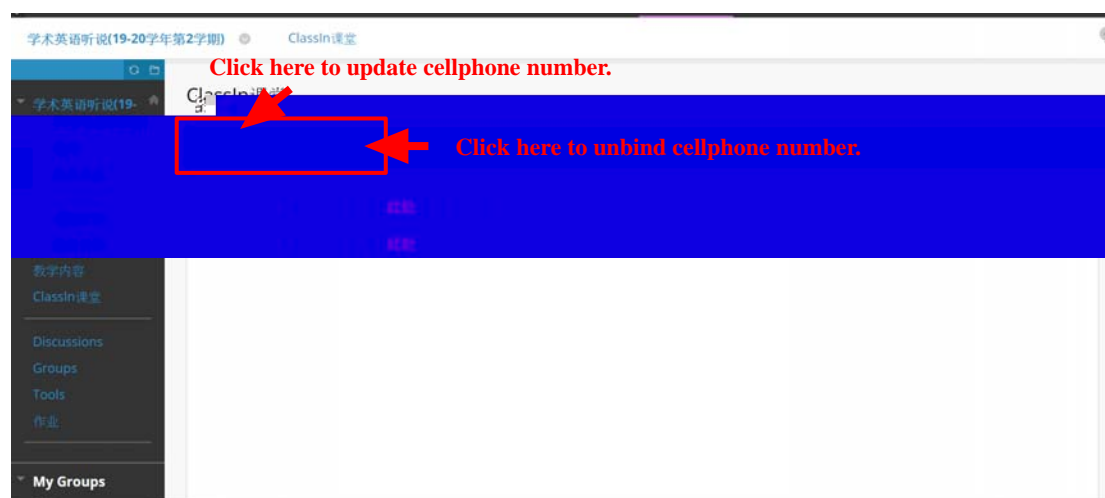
学术英语听说(19-20学年第2学期)

ClassIn课堂

Click here to update cellphone number.

学术英语听说(19-

ClassIn课堂

Click here to unbind cellphone number.

教学内容

ClassIn课堂

Discussions

Groups

Tools

作业

My Groups